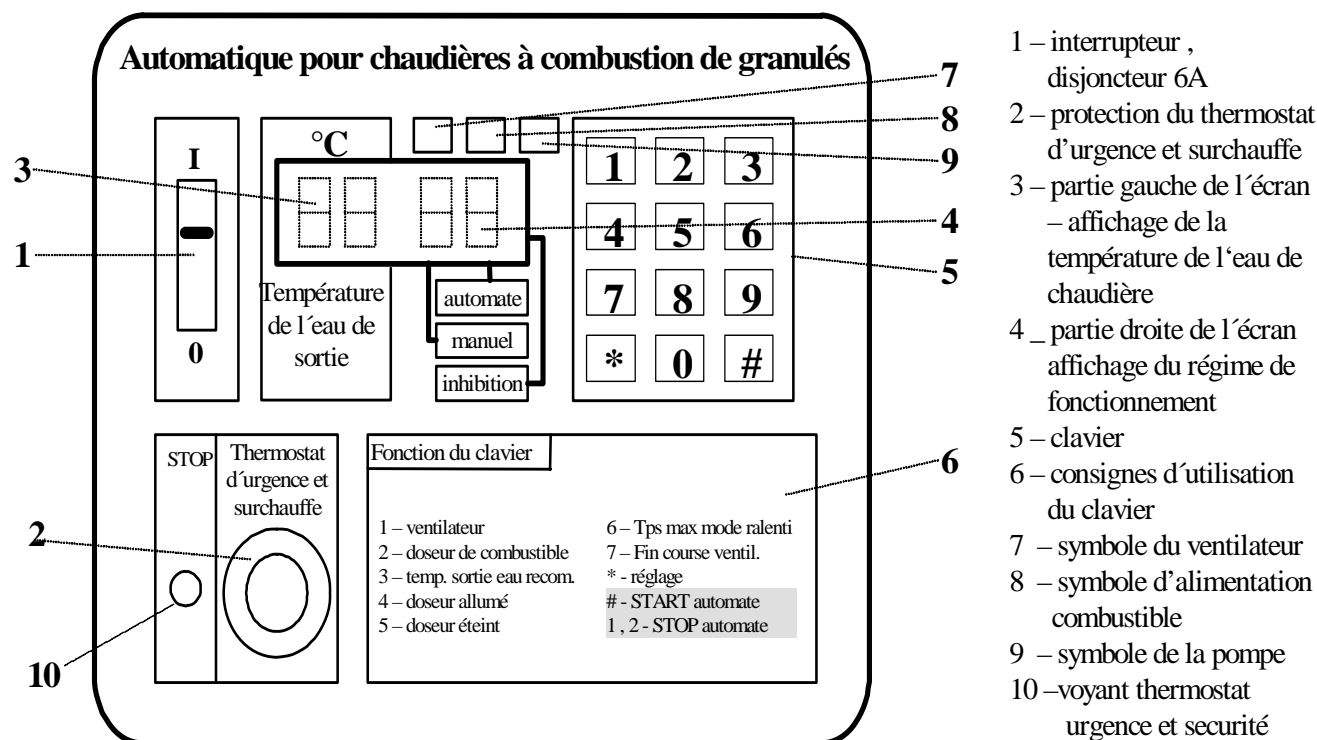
Automatique pour chaudières à combustion de granulés

I

0

°C

Température de l´eau de sortie

automate

manuel

inhibition

| 1 | 2 | 3 |
|---|---|---|
| 4 | 5 | 6 |
| 7 | 8 | 9 |
| * | 0 | # |

STOP

Thermostat d´urgence et surchauffe

Fonction du clavier

1 – ventilateur
2 – doseur de combustible
3 – temp. sortie eau recom.
4 – doseur allumé
5 – doseur éteint

6 – Tps max mode ralenti
7 – Fin course ventil.
* - réglage
# - START automate
1 , 2 - STOP automate

1
2
3
4
5
6
7
8
9
10

1 – interrupteur , disjoncteur 6A
2 – protection du thermostat d'urgence et surchauffe
3 – partie gauche de l´écran – affichage de la température de l'eau de chaudière
4 _ partie droite de l´écran affichage du régime de fonctionnement
5 – clavier
6 – consignes d´utilisation du clavier
7 – symbole du ventilateur
8 – symbole d'alimentation combustible
9 – symbole de la pompe
10 –voyant thermostat urgence et securité